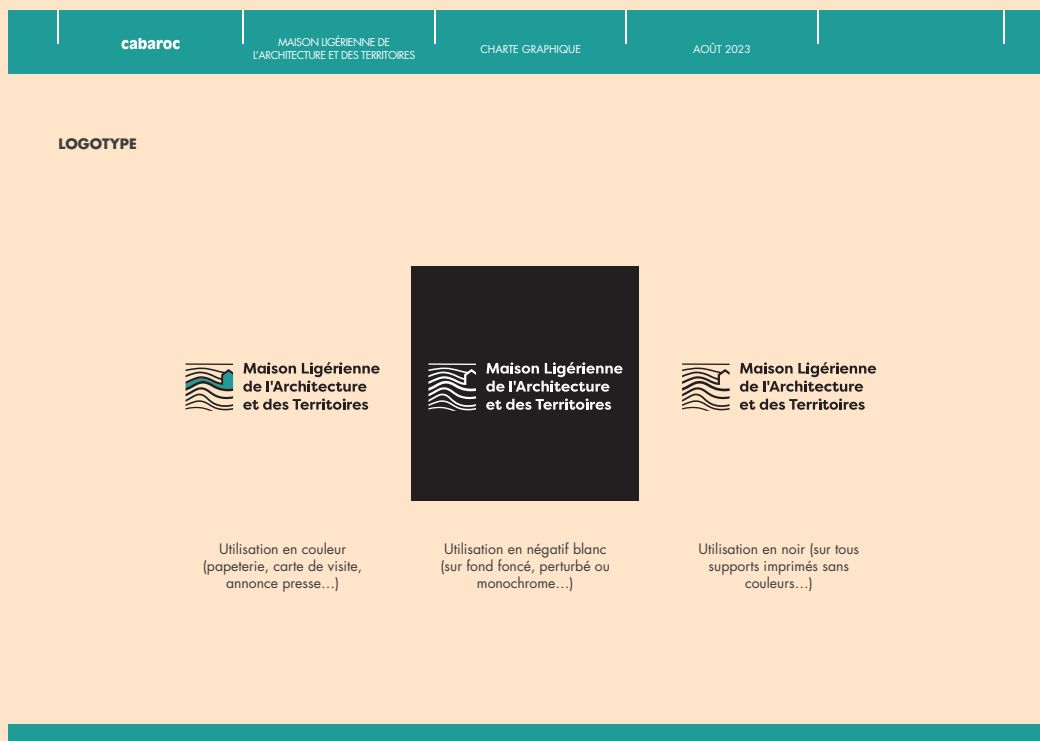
cabaroc

MAISON LIGÉRIENNE DE L'ARCHITECTURE ET DES TERRITOIRES

CHARTE GRAPHIQUE

AOÛT 2023

LOGOTYPE

Maison Ligérienne de l'Architecture et des Territoires

Maison Ligérienne de l'Architecture et des Territoires

Maison Ligérienne de l'Architecture et des Territoires

Utilisation en couleur (papeterie, carte de visite, annonce presse…)

Utilisation en négatif blanc (sur fond foncé, perturbé ou monochrome…)

Utilisation en noir (sur tous supports imprimés sans couleurs…)